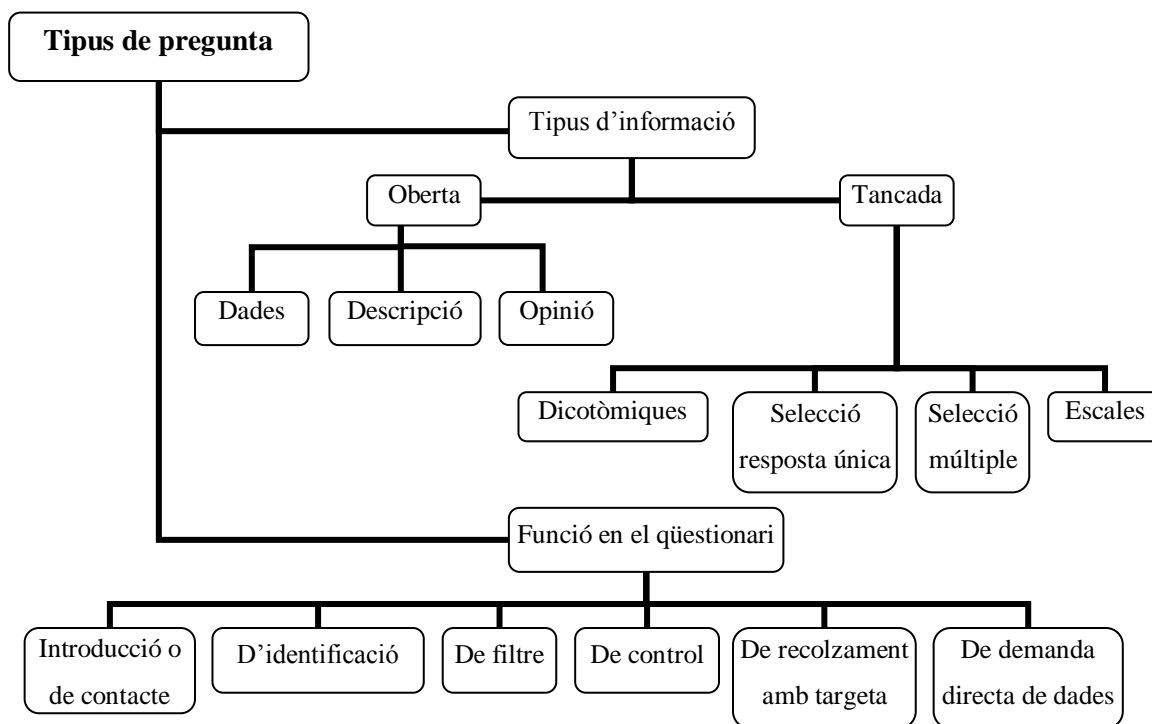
**Tipus de pregunta**

Tipus d'informació

Oberta

Tancada

Dades

Descripció

Opinió

Dicotòmiques

Selecció resposta única

Selecció múltiple

Escales

Funció en el qüestionari

Introducció o de contacte

D'identificació

De filtre

De control

De recolzament amb targeta

De demanda directa de dades